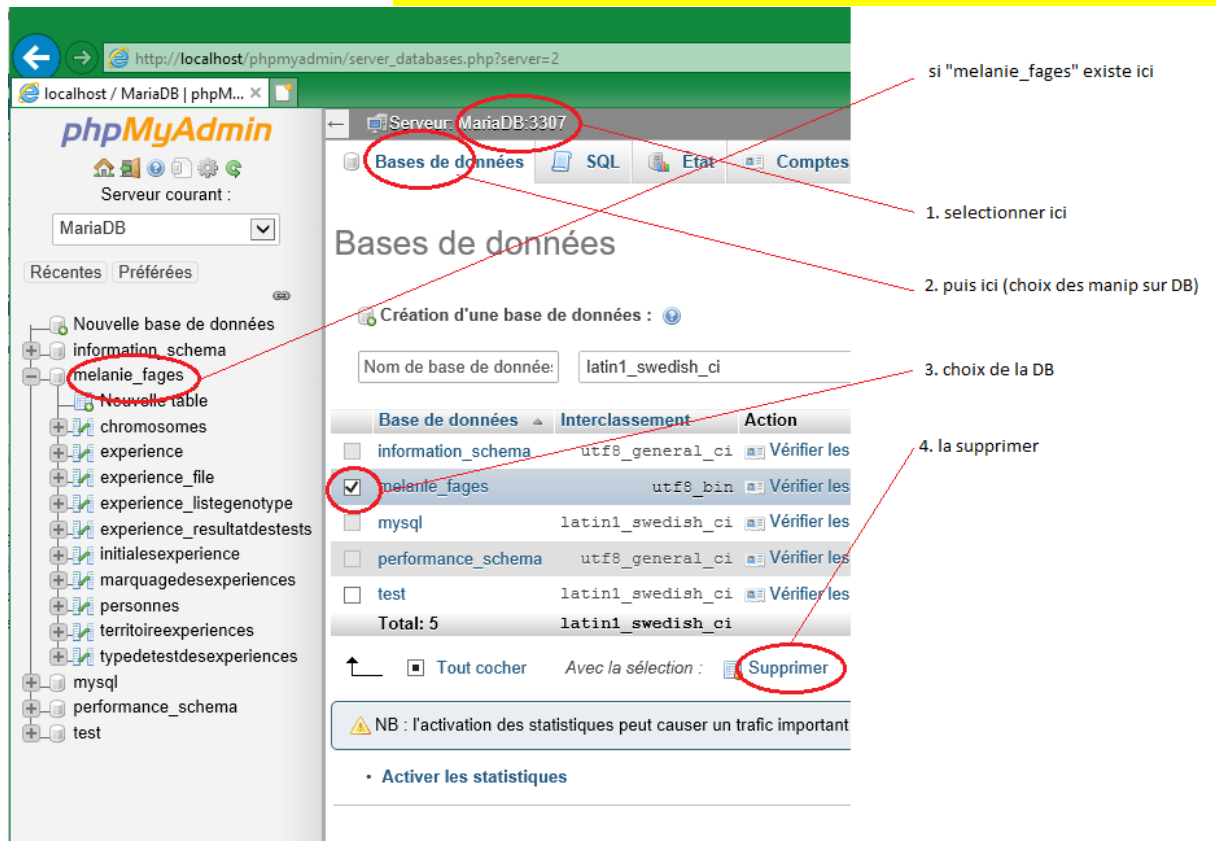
http://localhost/phpmyadmin/server_databases.php?server=2

localhost / MariaDB | phpM... ×

phpMyAdmin

Serveur courant :

MariaDB

Récentes Préférées

Nouvelle base de données
information_schema
melanie_fages
Nouvelle table
chromosomes
experience
experience_file
experience_listegenotype
experience_resultatdestests
initialesexperience
marquagedesexperiences
personnes
territoireexperiences
typedetestdesexperiences
mysql
performance_schema
test

Serveur: MariaDB:3307

Bases de données SQL État Comptes

Bases de données

Création d'une base de données :

Nom de base de données latin1_swedish_ci

| | Base de données | Interclassement | Action |
|---|---|---|---|
| | information_schema | utf8_general_ci | Vérifier les |
| ☑ | melanie_fages | utf8_bin | Vérifier les |
| | mysql | latin1_swedish_ci | Vérifier les |
| | performance_schema | utf8_general_ci | Vérifier les |
| | test | latin1_swedish_ci | Vérifier les |
| | Total: 5 | latin1_swedish_ci | |

Tout cocher Avec la sélection : Supprimer

NB : l'activation des statistiques peut causer un trafic important

• Activer les statistiques

si "melanie_fages" existe ici

1. selectionner ici

2. puis ici (choix des manip sur DB)

3. choix de la DB

4. la supprimer